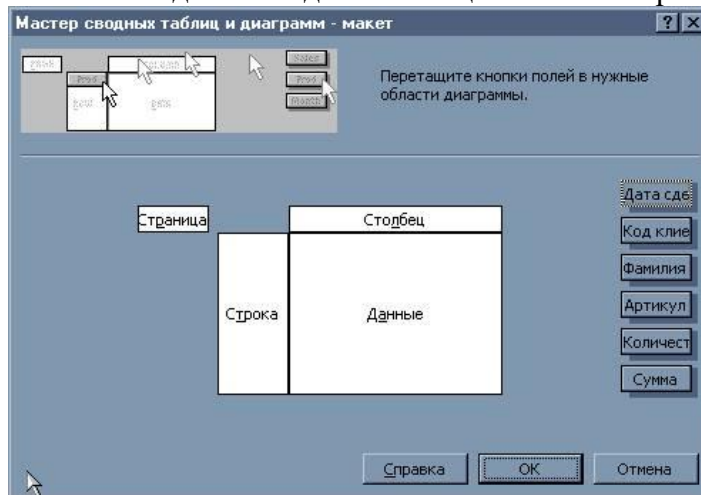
Мастер сводных таблиц и диаграмм - макет

?

Перетащите кнопки полей в нужные области диаграммы.

Страница

Столбец

Строка

Данные

Дата сде

Код клие

Фамилия

Артикул

Количест

Сумма

Справка

OK

Отмена